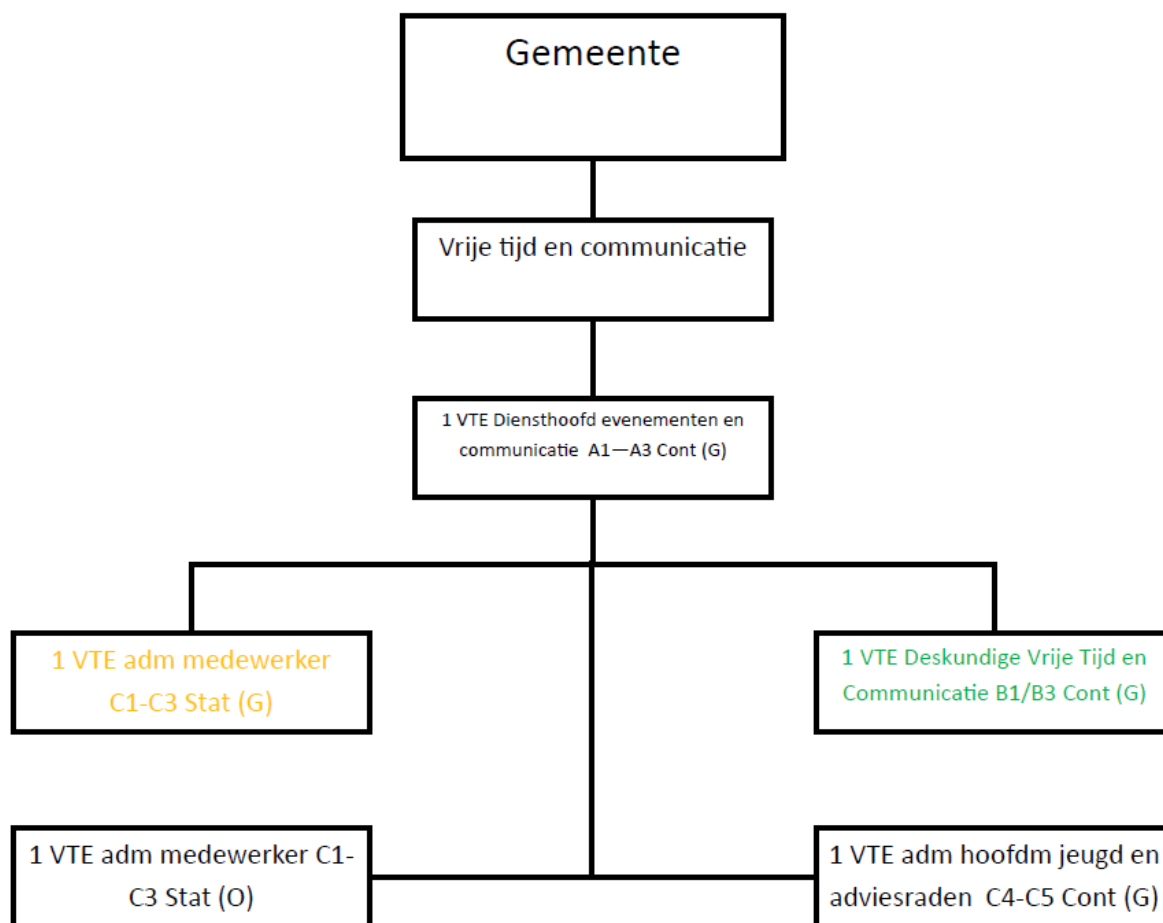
Gemeente

Vrije tijd en communicatie

1 VTE Diensthoofd evenementen en communicatie A1—A3 Cont (G)

1 VTE adm medewerker C1-C3 Stat (G)

1 VTE Deskundige Vrije Tijd en Communicatie B1/B3 Cont (G)

1 VTE adm medewerker C1-C3 Stat (O)

1 VTE adm hoofdm jeugd en adviesraden C4-C5 Cont (G)